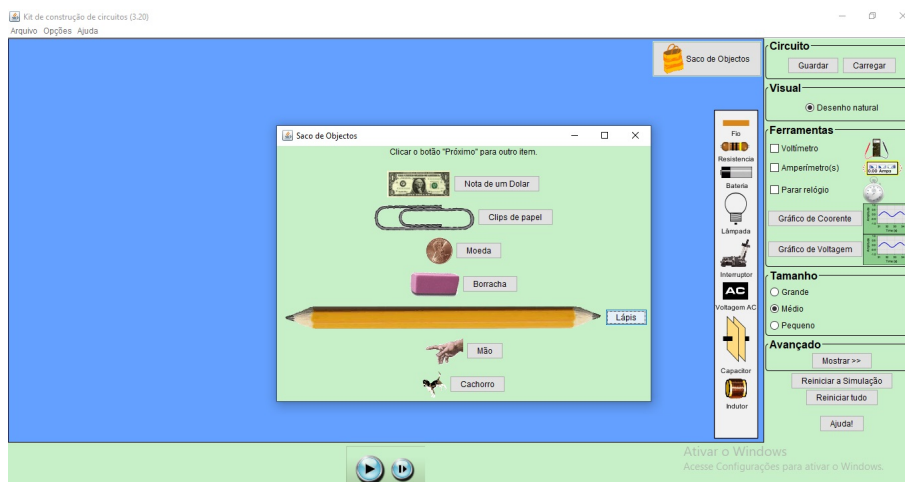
Kit de construção de circuitos (3.20)
Arquivo Opções Ajuda

Saco de Objectos

Circuito
Guardar Carregar

Visual
Desenho natural

Ferramentas
Voltímetro
Amperímetro(s)
Parar relógio
Gráfico de Coorente
Gráfico de Voltagem

Tamanho
Grande
Médio
Pequeno

Avançado
Mostrar >>
Reiniciar a Simulação
Reiniciar tudo
Ajuda!

Fio
Resistencia
Bateria
Lâmpada
Interruptor
AC
Voltagem AC
Capacitor
Indutor

Saco de Objectos
Clicar o botão "Próximo" para outro item.
Nota de um Dolar
Clips de papel
Moeda
Borracha
Lápis
Mão
Cachorro

Ativar o Windows
Acesse Configurações para ativar o Windows.